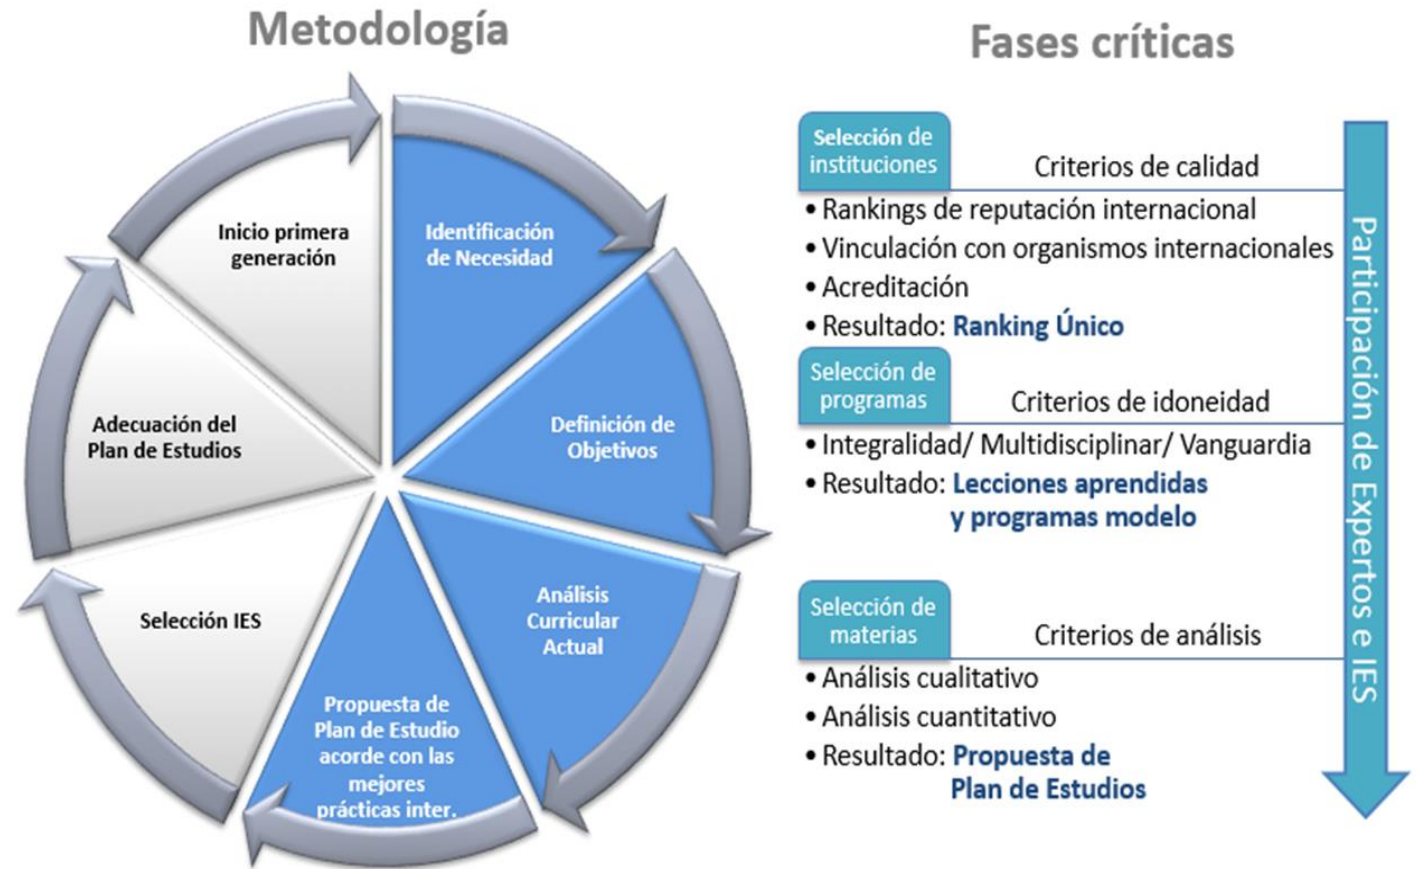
Metodología

Identificación de Necesidad

Definición de Objetivos

Análisis Curricular Actual

Propuesta de Plan de Estudio acorde con las mejores prácticas inter.

Selección IES

Adecuación del Plan de Estudios

Inicio primera generación

Fases críticas

Selección de instituciones

Criterios de calidad

• Rankings de reputación internacional
• Vinculación con organismos internacionales
• Acreditación
• Resultado: Ranking Único

Selección de programas

Criterios de idoneidad

• Integralidad/ Multidisciplinar/ Vanguardia
• Resultado: Lecciones aprendidas y programas modelo

Selección de materias

Criterios de análisis

• Análisis cualitativo
• Análisis cuantitativo
• Resultado: Propuesta de Plan de Estudios

Participación de Expertos e IES